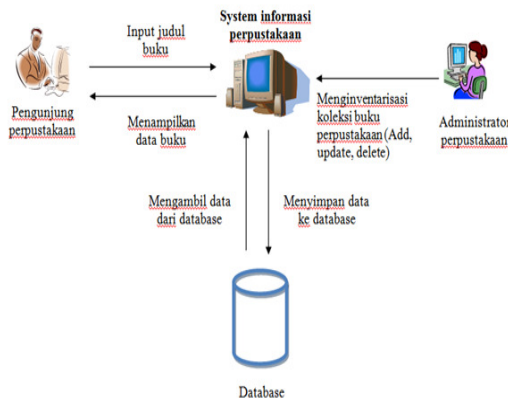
System informasi perpustakaan

Input judul buku

Pengunjung perpustakaan

Menampilkan data buku

Menginventarisasi koleksi buku perpustakaan(Add, update, delete)

Administrator perpustakaan

Mengambil data dari database

Menyimpan data ke database

Database